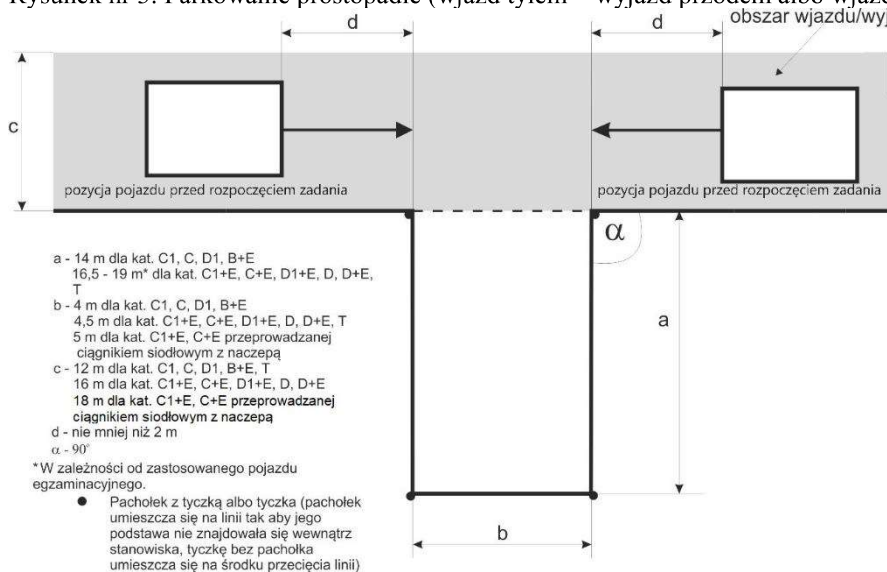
Rysunek nr 3. Parkowanie prostopadłe (wjazd tyłem – wyjazd przodem albo wjazd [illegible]

d

d

obszar wjazdu/wy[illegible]

c

pozycja pojazdu przed rozpoczęciem zadania

pozycja pojazdu przed rozpoczęciem zadania

$\alpha$

a

a - 14 m dla kat. C1, C, D1, B+E
16,5 - 19 m* dla kat. C1+E, C+E, D1+E, D, D+E, T
b - 4 m dla kat. C1, C, D1, B+E
4,5 m dla kat. C1+E, C+E, D1+E, D, D+E, T
5 m dla kat. C1+E, C+E przeprowadzanej ciągnikiem siodłowym z naczepą
c - 12 m dla kat. C1, C, D1, B+E, T
16 m dla kat. C1+E, C+E, D1+E, D, D+E
18 m dla kat. C1+E, C+E przeprowadzanej ciągnikiem siodłowym z naczepą
d - nie mniej niż 2 m
$\alpha$ - 90°
*W zależności od zastosowanego pojazdu egzaminacyjnego.

● Pachołek z tyczką albo tyczka (pachołek umieszcza się na linii tak aby jego podstawa nie znajdowała się wewnątrz stanowiska, tyczkę bez pachołka umieszcza się na środku przecięcia linii)

b